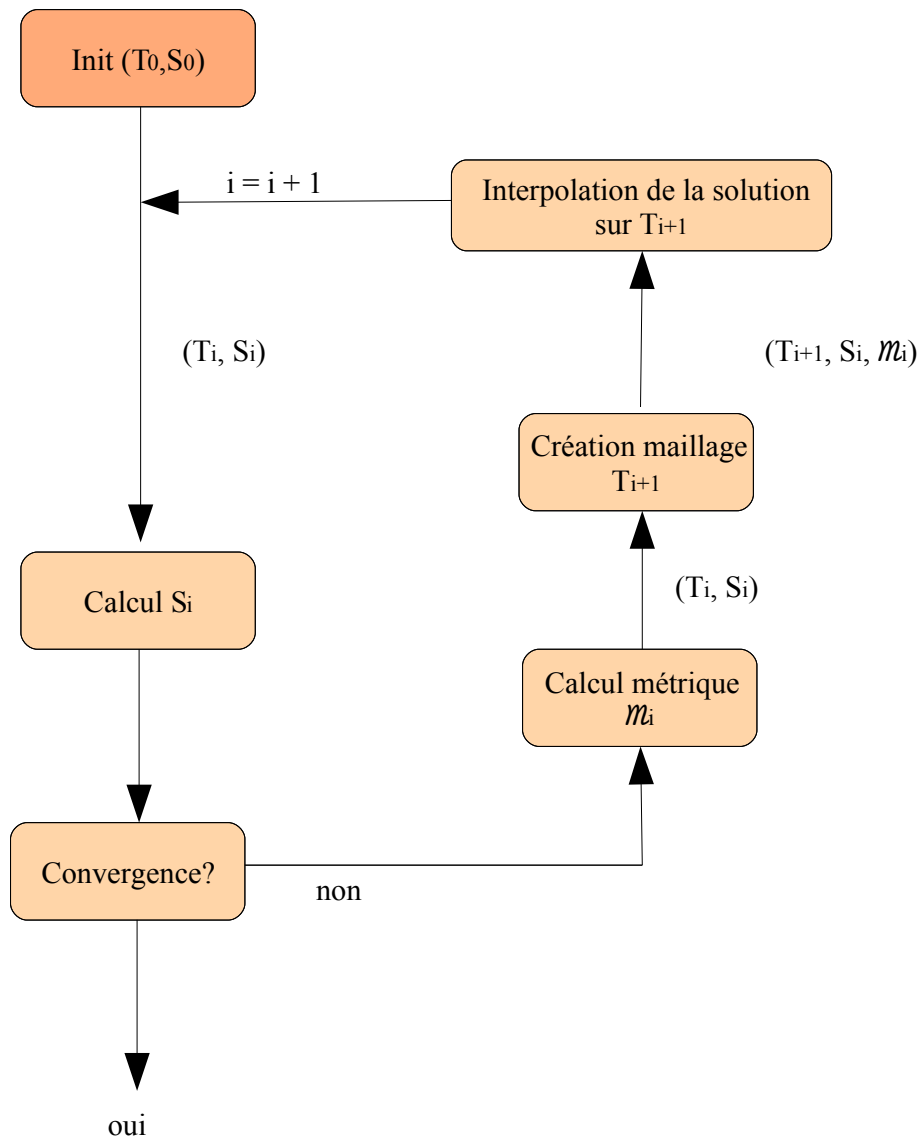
Init ($T_0$,$S_0$)

$i = i + 1$

Interpolation de la solution sur $T_{i+1}$

($T_i$, $S_i$)

($T_{i+1}$, $S_i$, $\mathcal{M}_i$)

Création maillage $T_{i+1}$

($T_i$, $S_i$)

Calcul $S_i$

Calcul métrique $\mathcal{M}_i$

Convergence?

non

oui